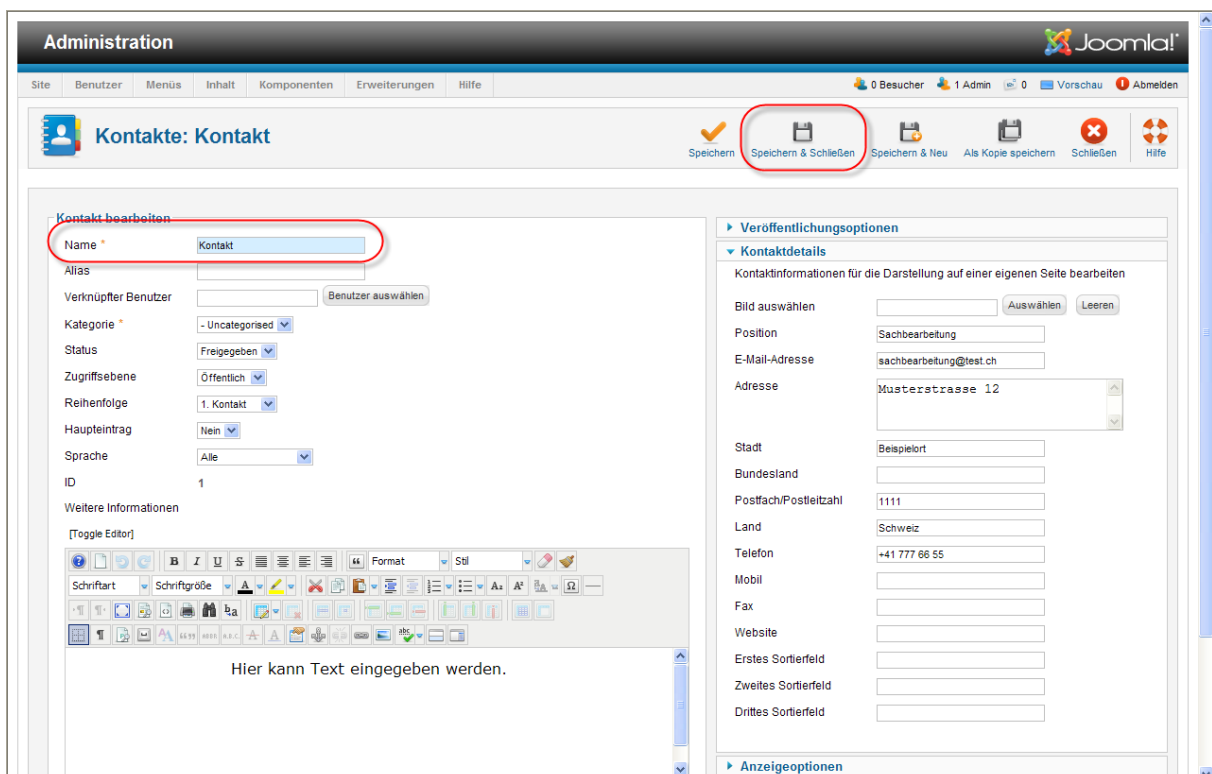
Administration

Joomla!

Site Benutzer Menüs Inhalt Komponenten Erweiterungen Hilfe

0 Besucher 1 Admin 0 Vorschau Abmelden

Kontakte: Kontakt

Speichern Speichern & Schließen Speichern & Neu Als Kopie speichern Schließen Hilfe

Kontakt bearbeiten

Name * Kontakt

Alias

Verknüpfter Benutzer Benutzer auswählen

Kategorie * - Uncategorised

Status Freigegeben

Zugriffsebene Öffentlich

Reihenfolge 1. Kontakt

Haupteintrag Nein

Sprache Alle

ID 1

Weitere Informationen

[Toggle Editor]

Format Stil

Schriftart Schriftgröße

Hier kann Text eingegeben werden.

Veröffentlichungsoptionen

Kontaktdetails

Kontaktinformationen für die Darstellung auf einer eigenen Seite bearbeiten

| | |
|---|---|
| Bild auswählen | Auswählen Leeren |
| Position | Sachbearbeitung |
| E-Mail-Adresse | sachbearbeitung@test.ch |
| Adresse | Musterstrasse 12 |
| Stadt | Beispielort |
| Bundesland | |
| Postfach/Postleitzahl | 1111 |
| Land | Schweiz |
| Telefon | +41 777 66 55 |
| Mobil | |
| Fax | |
| Website | |
| Erstes Sortierfeld | |
| Zweites Sortierfeld | |
| Drittes Sortierfeld | |

Anzeigeoptionen